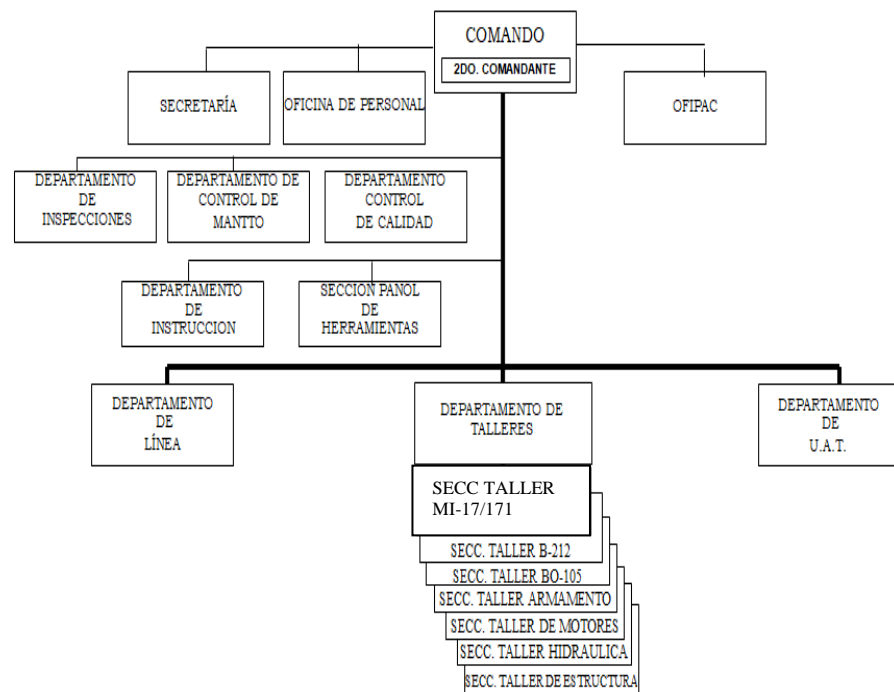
COMANDO
2DO. COMANDANTE

SECRETARÍA

OFICINA DE PERSONAL

OFIPAC

DEPARTAMENTO DE INSPECCIONES

DEPARTAMENTO DE CONTROL DE MANTTO

DEPARTAMENTO CONTROL DE CALIDAD

DEPARTAMENTO DE INSTRUCCION

SECCION PAÑOL DE HERRAMIENTAS

DEPARTAMENTO DE LÍNEA

DEPARTAMENTO DE TALLERES

DEPARTAMENTO DE U.A.T.

SECC TALLER MI-17/171

SECC. TALLER B-212

SECC. TALLER BO-105

SECC. TALLER ARMAMENTO

SECC. TALLER DE MOTORES

SECC. TALLER HIDRAULICA

SECC. TALLER DE ESTRUCTURA